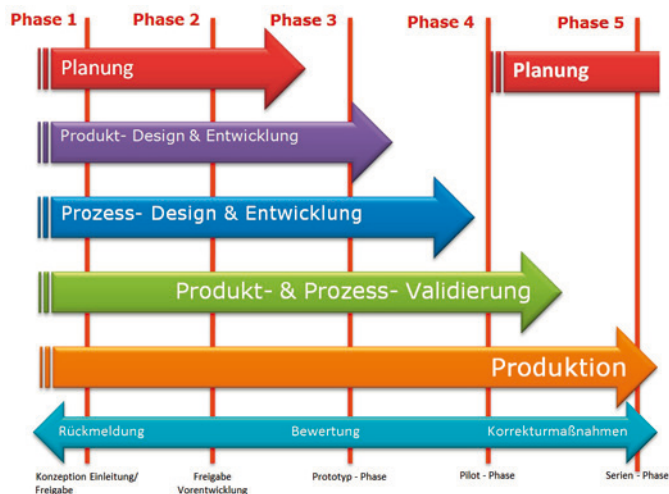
Phase 1 Phase 2 Phase 3 Phase 4 Phase 5

Planung

Planung

Produkt- Design & Entwicklung

Prozess- Design & Entwicklung

Produkt- & Prozess- Validierung

Produktion

Rückmeldung Bewertung Korrekturmaßnahmen

Konzeption Einleitung/ Freigabe

Freigabe Vorentwicklung

Prototyp - Phase

Pilot - Phase

Serien - Phase